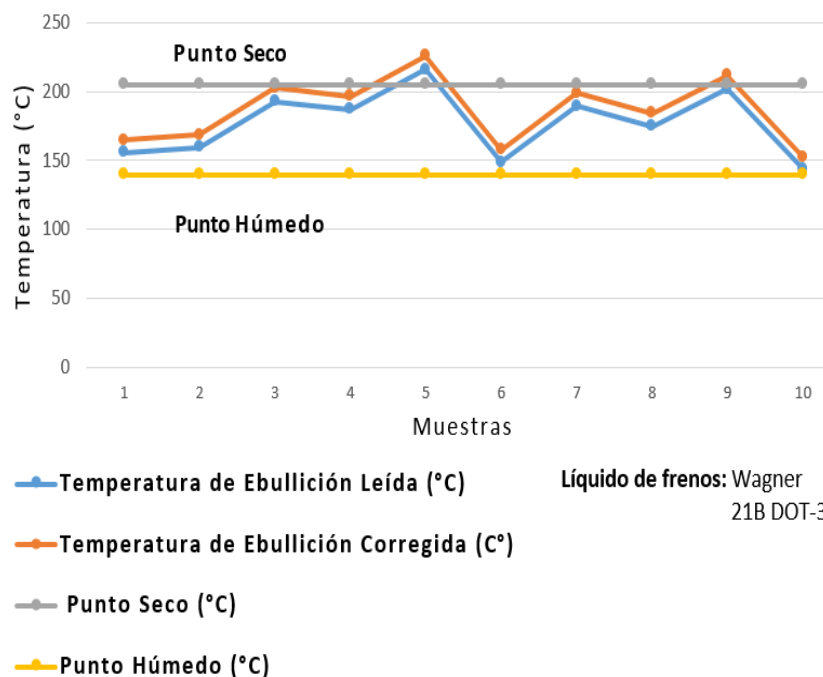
250
200
150
100
50
0

Punto Seco

Punto Húmedo

Temperatura (°C)

1 2 3 4 5 6 7 8 9 10

Muestras

Temperatura de Ebullición Leída (°C)

Temperatura de Ebullición Corregida (C°)

Punto Seco (°C)

Punto Húmedo (°C)

Líquido de frenos: Wagner 21B DOT-3